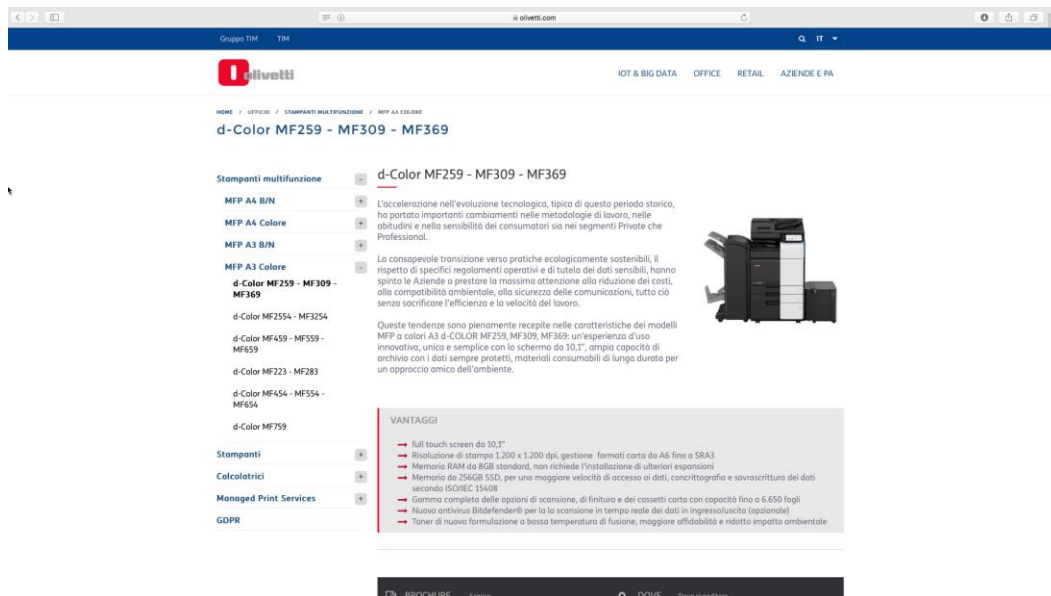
olivetti.com

Gruppo TIM TIM

IT

olivetti

IOT & BIG DATA OFFICE RETAIL AZIENDE E PA

HOME / UFFICIO / STAMPANTI MULTIFUNZIONE / MFP A3 COLORE

d-Color MF259 - MF309 - MF369

Stampanti multifunzione
MFP A4 B/N
MFP A4 Colore
MFP A3 B/N
MFP A3 Colore
d-Color MF259 - MF309 - MF369
d-Color MF2554 - MF3254
d-Color MF459 - MF559 - MF659
d-Color MF223 - MF283
d-Color MF454 - MF554 - MF654
d-Color MF759
Stampanti
Calcolatrici
Managed Print Services
GDPR

d-Color MF259 - MF309 - MF369

L'accelerazione nell'evoluzione tecnologica, tipica di questo periodo storico, ha portato importanti cambiamenti nelle metodologie di lavoro, nelle abitudini e nella sensibilità dei consumatori sia nei segmenti Private che Professional.

La consapevole transizione verso pratiche ecologicamente sostenibili, il rispetto di specifici regolamenti operativi e di tutela dei dati sensibili, hanno spinto le Aziende a prestare la massima attenzione alla riduzione dei costi, alla compatibilità ambientale, alla sicurezza delle comunicazioni, tutto ciò senza sacrificare l'efficienza e la velocità del lavoro.

Queste tendenze sono pienamente recepite nelle caratteristiche dei modelli MFP a colori A3 d-COLOR MF259, MF309, MF369: un'esperienza d'uso innovativa, unica e semplice con lo schermo da 10,1", ampia capacità di archivio con i dati sempre protetti, materiali consumabili di lunga durata per un approccio amico dell'ambiente.

VANTAGGI

→ full touch screen da 10,1"
→ Risoluzione di stampa 1.200 x 1.200 dpi, gestione formati carta da A6 fino a SRA3
→ Memoria RAM da 8GB standard, non richiede l'installazione di ulteriori espansioni
→ Memoria da 256GB SSD, per una maggiore velocità di accesso ai dati, concrittografia e sovrascrittura dei dati secondo ISO/IEC 15408
→ Gamma completa delle opzioni di scansione, di finitura e dei cassetti carta con capacità fino a 6.650 fogli
→ Nuovo antivirus Bitdefender® per la scansione in tempo reale dei dati in ingresso/uscita (opzionale)
→ Toner di nuova formulazione a bassa temperatura di fusione, maggiore affidabilità e ridotto impatto ambientale

BROCHURE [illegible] DOVE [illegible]